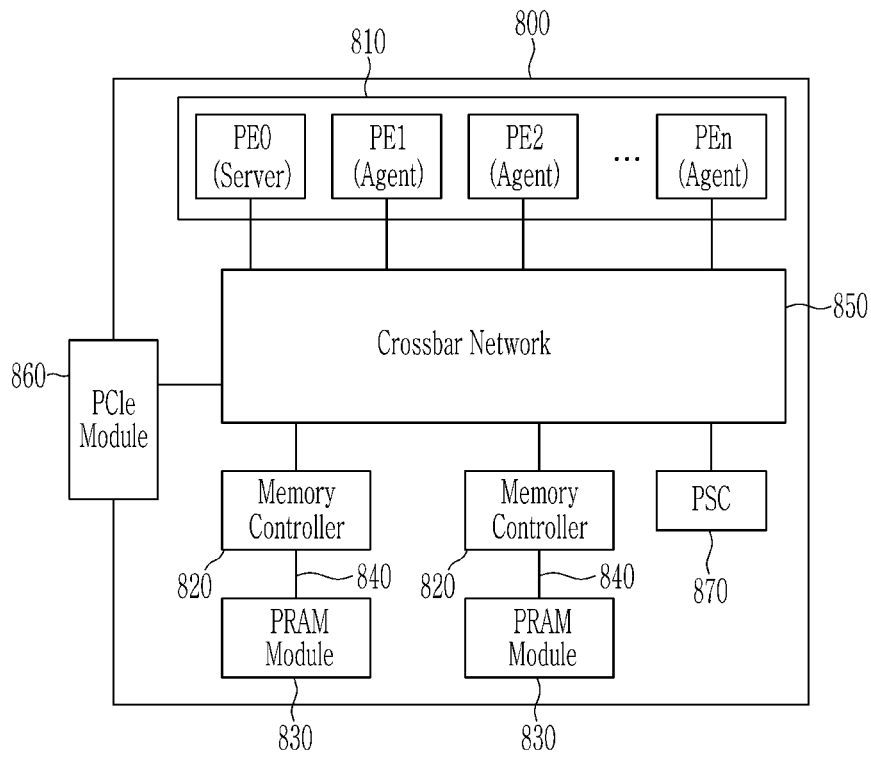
800

810

PE0 (Server)

PE1 (Agent)

PE2 (Agent)

...

PEn (Agent)

Crossbar Network

850

860

PCIe Module

Memory Controller

Memory Controller

PSC

820

840

820

840

870

PRAM Module

PRAM Module

830

830